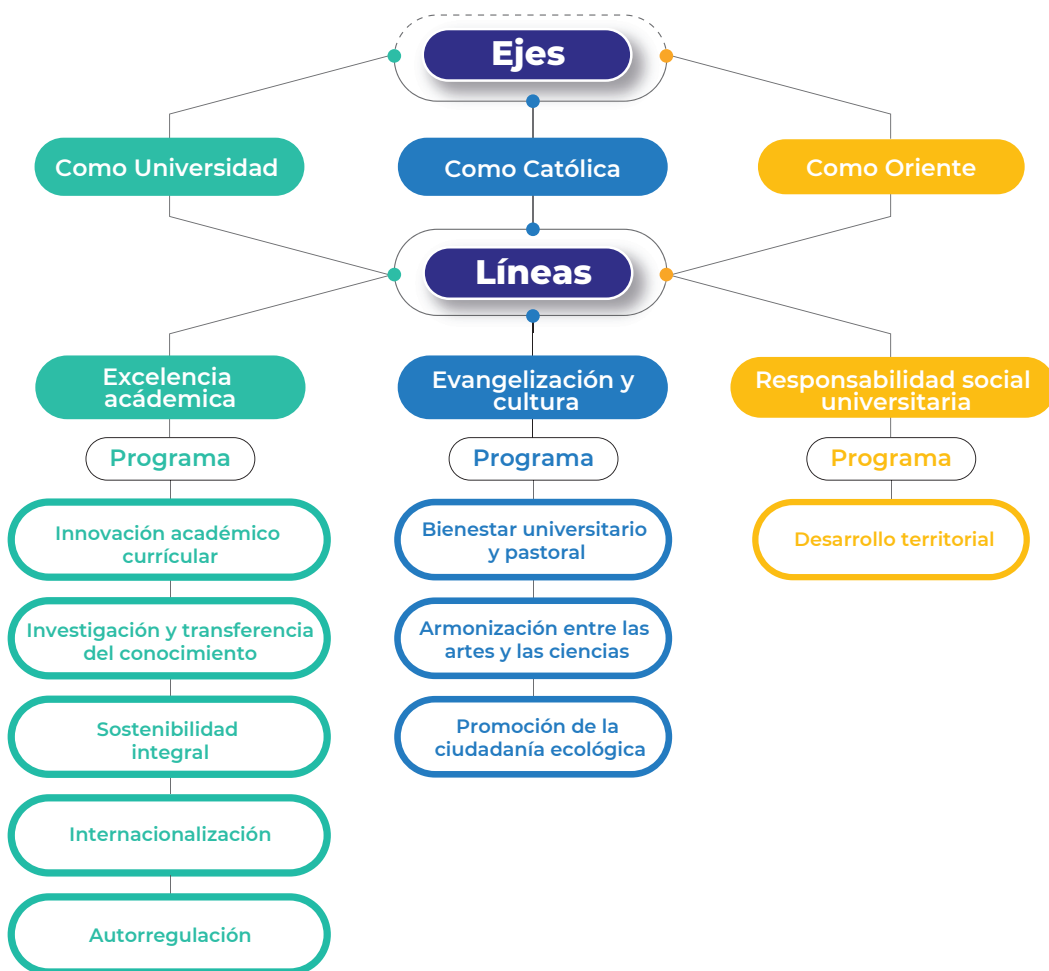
Ejes

Como Universidad

Como Católica

Como Oriente

Líneas

Excelencia académica

Programa

Innovación académico currícular

Investigación y transferencia del conocimiento

Sostenibilidad integral

Internacionalización

Autorregulación

Evangelización y cultura

Programa

Bienestar universitario y pastoral

Armonización entre las artes y las ciencias

Promoción de la ciudadanía ecológica

Responsabilidad social universitaria

Programa

Desarrollo territorial